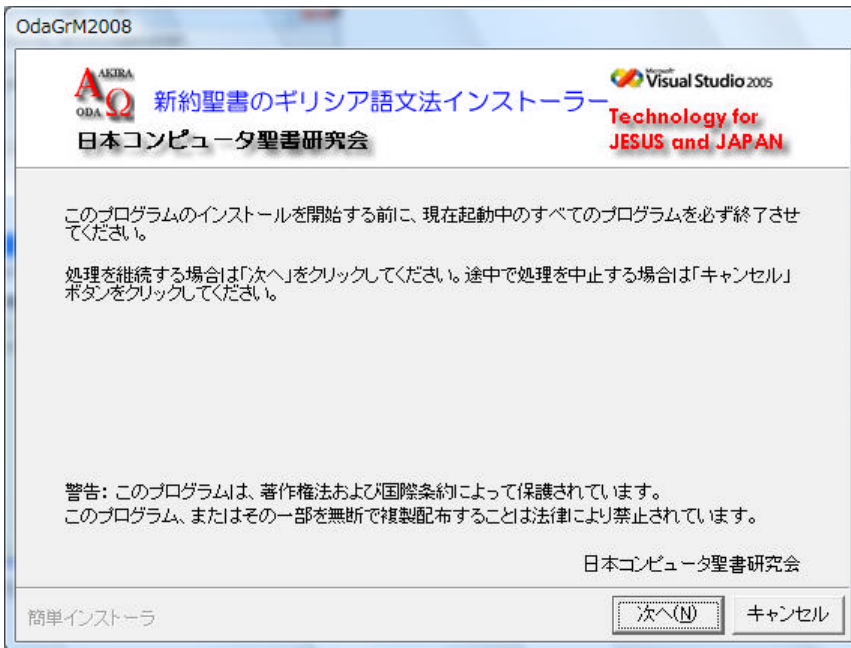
OdaGrM2008

AKIRA
A
ODA
Ω
新約聖書のギリシア語文法インストーラー
日本コンピュータ聖書研究会

Microsoft Visual Studio 2005
Technology for JESUS and JAPAN

このプログラムのインストールを開始する前に、現在起動中のすべてのプログラムを必ず終了させてください。

処理を継続する場合は「次へ」をクリックしてください。途中で処理を中止する場合は「キャンセル」ボタンをクリックしてください。

警告: このプログラムは、著作権法および国際条約によって保護されています。
このプログラム、またはその一部を無断で複製配布することは法律により禁止されています。

日本コンピュータ聖書研究会

簡単インストーラ

次へ(N)
キャンセル